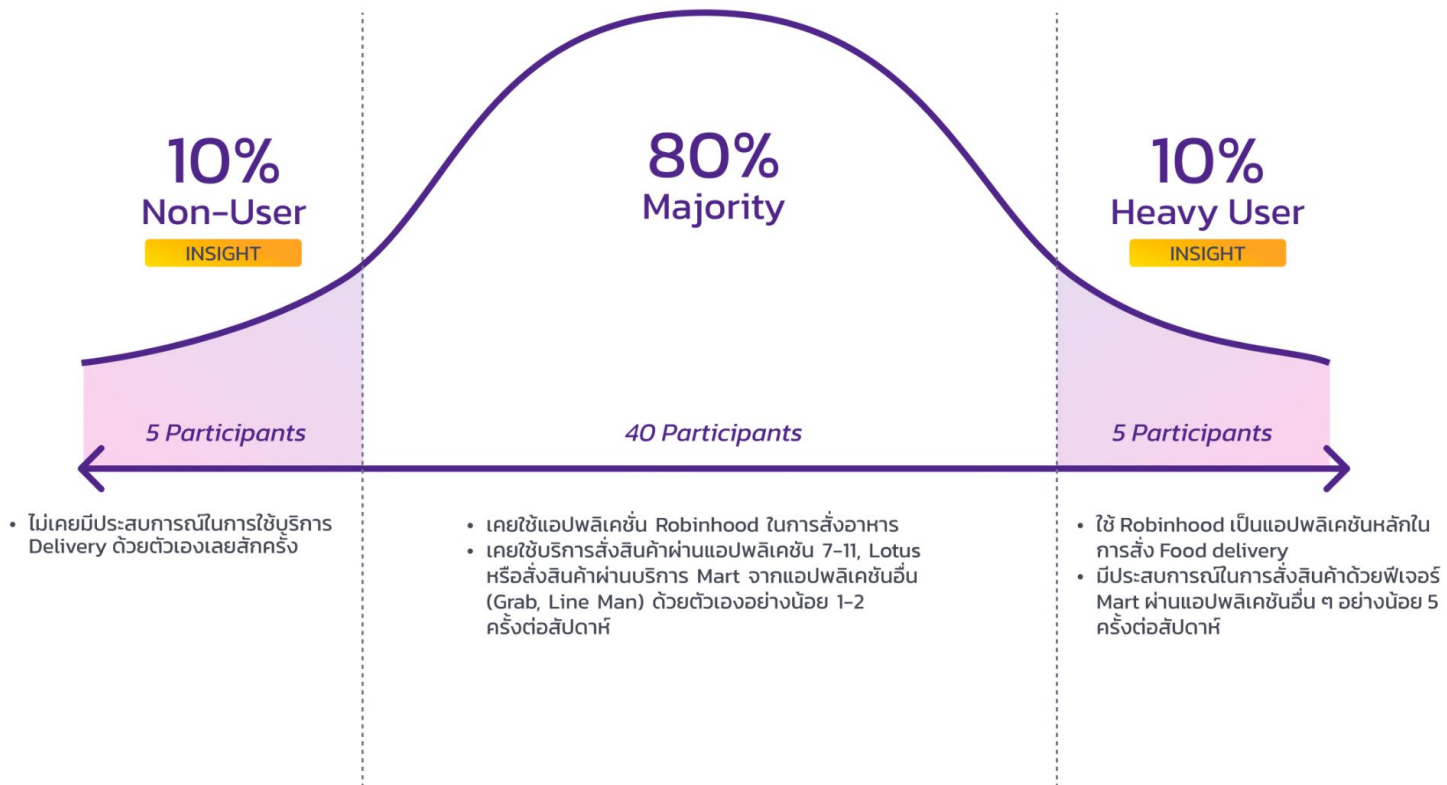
10%
Non-User
INSIGHT

80%
Majority

10%
Heavy User
INSIGHT

5 Participants

40 Participants

5 Participants

• ไม่เคยมีประสบการณ์ในการใช้บริการ Delivery ด้วยตัวเองเลยสักครั้ง

• เคยใช้แอปพลิเคชั่น Robinhood ในการสั่งอาหาร
• เคยใช้บริการสั่งสินค้าผ่านแอปพลิเคชัน 7-11, Lotus หรือสั่งสินค้าผ่านบริการ Mart จากแอปพลิเคชันอื่น (Grab, Line Man) ด้วยตัวเองอย่างน้อย 1-2 ครั้งต่อสัปดาห์

• ใช้ Robinhood เป็นแอปพลิเคชันหลักในการสั่ง Food delivery
• มีประสบการณ์ในการสั่งสินค้าด้วยฟีเจอร์ Mart ผ่านแอปพลิเคชันอื่น ๆ อย่างน้อย 5 ครั้งต่อสัปดาห์